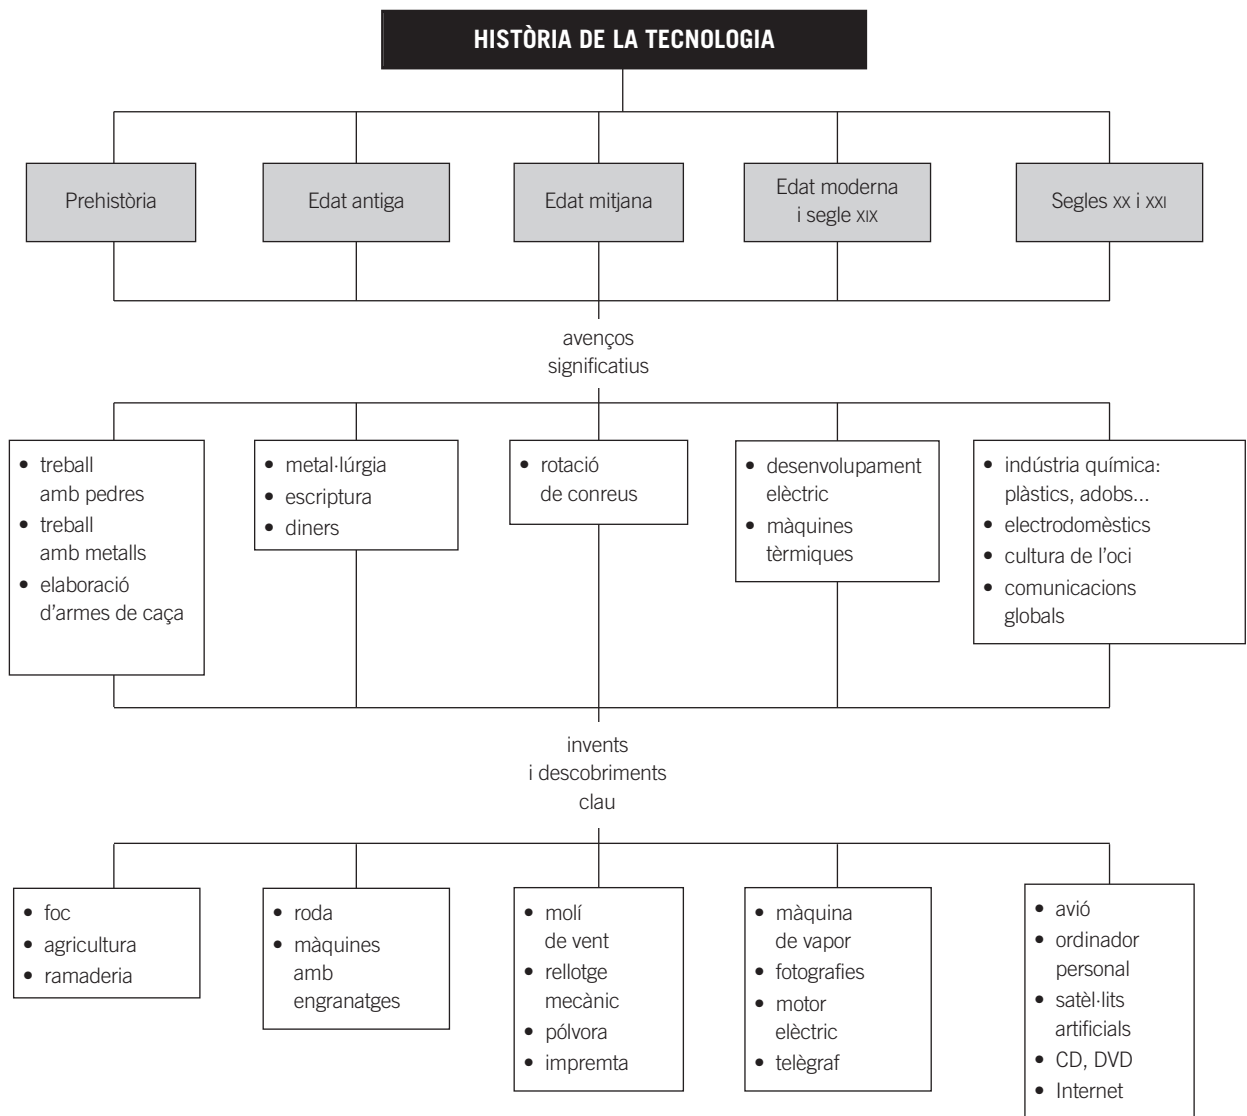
HISTÒRIA DE LA TECNOLOGIA

Prehistòria

Edat antiga

Edat mitjana

Edat moderna i segle XIX

Segles XX i XXI

avenços significatius

• treball amb pedres
• treball amb metalls
• elaboració d'armes de caça

• metal·lúrgia
• escriptura
• diners

• rotació de conreus

• desenvolupament elèctric
• màquines tèrmiques

• indústria química: plàstics, adobs...
• electrodomèstics
• cultura de l'oci
• comunicacions globals

invents i descobriments clau

• foc
• agricultura
• ramaderia

• roda
• màquines amb engranatges

• molí de vent
• rellotge mecànic
• pólvora
• impremta

• màquina de vapor
• fotografies
• motor elèctric
• telègraf

• avió
• ordinador personal
• satèl·lits artificials
• CD, DVD
• Internet